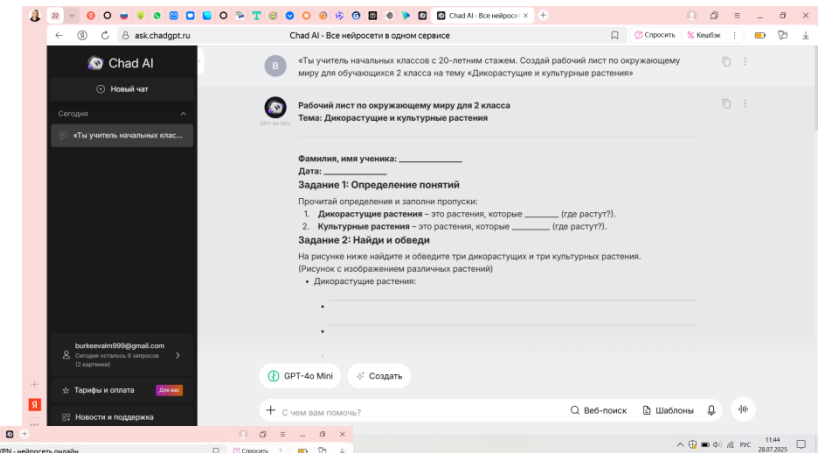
22
Chad AI - Все нейросети
ask.chadgpt.ru
Chad AI - Все нейросети в одном сервисе
Спросить
Кешбэк

Chad AI
Новый чат
Сегодня
«Ты учитель начальных клас...

burkeevalm999@gmail.com
Сегодня осталось 9 запросов (2 картинки)
Тарифы и оплата
Для вас
Новости и поддержка

В
«Ты учитель начальных классов с 20-летним стажем. Создай рабочий лист по окружающему миру для обучающихся 2 класса на тему «Дикорастущие и культурные растения»

GPT-4o Mini
Рабочий лист по окружающему миру для 2 класса
Тема: Дикорастущие и культурные растения

Фамилия, имя ученика: ______________
Дата: ______________

Задание 1: Определение понятий

Прочитай определения и заполни пропуски:
1. Дикорастущие растения – это растения, которые ________ (где растут?).
2. Культурные растения – это растения, которые ________ (где растут?).

Задание 2: Найди и обведи

На рисунке ниже найдите и обведите три дикорастущих и три культурных растения.
(Рисунок с изображением различных растений)
• Дикорастущие растения:
•
•

GPT-4o Mini
Создать
С чем вам помочь?
Веб-поиск
Шаблоны

VPN - нейросеть онлайн
Спросить
РУС
11:44
28.07.2025